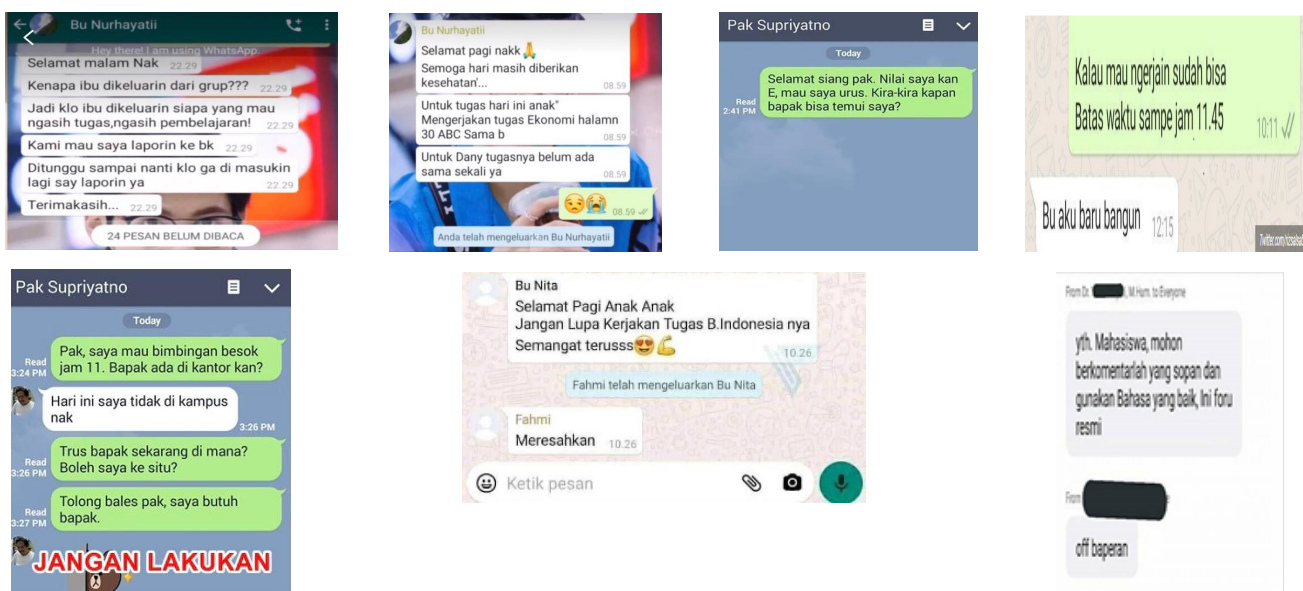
Bu Nurhayatii
Hey there! I am using WhatsApp.
Selamat malam Nak 22.29
Kenapa ibu dikeluarin dari grup??? 22.29
Jadi klo ibu dikeluarin siapa yang mau ngasih tugas,ngasih pembelajaran! 22.29
Kami mau saya laporin ke bk 22.29
Ditunggu sampai nanti klo ga di masukin lagi say laporin ya 22.29
Terimakasih... 22.29
24 PESAN BELUM DIBACA

Bu Nurhayatii
Selamat pagi nakk🙏
Semoga hari masih diberikan kesehatan'... 08.59
Untuk tugas hari ini anak" Mengerjakan tugas Ekonomi halamn 30 ABC Sama b 08.59
Untuk Dany tugasnya belum ada sama sekali ya 08.59
😔😭 08.59
Anda telah mengeluarkan Bu Nurhayatii

Pak Supriyatno
Today
Read 2:41 PM
Selamat siang pak. Nilai saya kan E, mau saya urus. Kira-kira kapan bapak bisa temui saya?

Kalau mau ngerjain sudah bisa
Batas waktu sampe jam 11.45
10:11
Bu aku baru bangun 12:15
Twitter.com/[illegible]

Pak Supriyatno
Today
Read 3:24 PM
Pak, saya mau bimbingan besok jam 11. Bapak ada di kantor kan?
Hari ini saya tidak di kampus nak 3:26 PM
Read 3:26 PM
Trus bapak sekarang di mana? Boleh saya ke situ?
Read 3:27 PM
Tolong bales pak, saya butuh bapak.
JANGAN LAKUKAN

Bu Nita
Selamat Pagi Anak Anak
Jangan Lupa Kerjakan Tugas B.Indonesia nya
Semangat terusss😍💪 10.26
Fahmi telah mengeluarkan Bu Nita
Fahmi
Meresahkan 10.26
Ketik pesan

From Dr. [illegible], M.Hum. to Everyone
yth. Mahasiswa, mohon berkomentarlah yang sopan dan gunakan Bahasa yang baik, Ini foru resmi
From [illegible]
off baperan